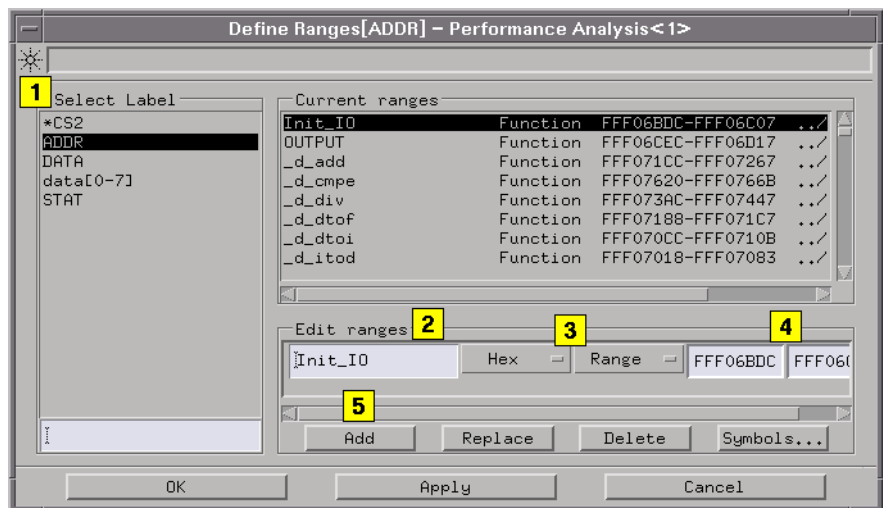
Define Ranges[ADDR] – Performance Analysis<1>

1 Select Label
*CS2
ADDR
DATA
data[0-7]
STAT

Current ranges

| | | | |
|---|---|---|---|
| Init_IO | Function | FFF06BDC-FFF06C07 | ../ |
| OUTPUT | Function | FFF06CEC-FFF06D17 | ../ |
| _d_add | Function | FFF071CC-FFF07267 | ../ |
| _d_cmpe | Function | FFF07620-FFF0766B | ../ |
| _d_div | Function | FFF073AC-FFF07447 | ../ |
| _d_dtof | Function | FFF07188-FFF071C7 | ../ |
| _d_dtoi | Function | FFF070CC-FFF0710B | ../ |
| _d_itod | Function | FFF07018-FFF07083 | ../ |

Edit ranges 2 3 4
Init_IO Hex Range FFF06BDC FFF06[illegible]
5
Add Replace Delete Symbols...

OK Apply Cancel